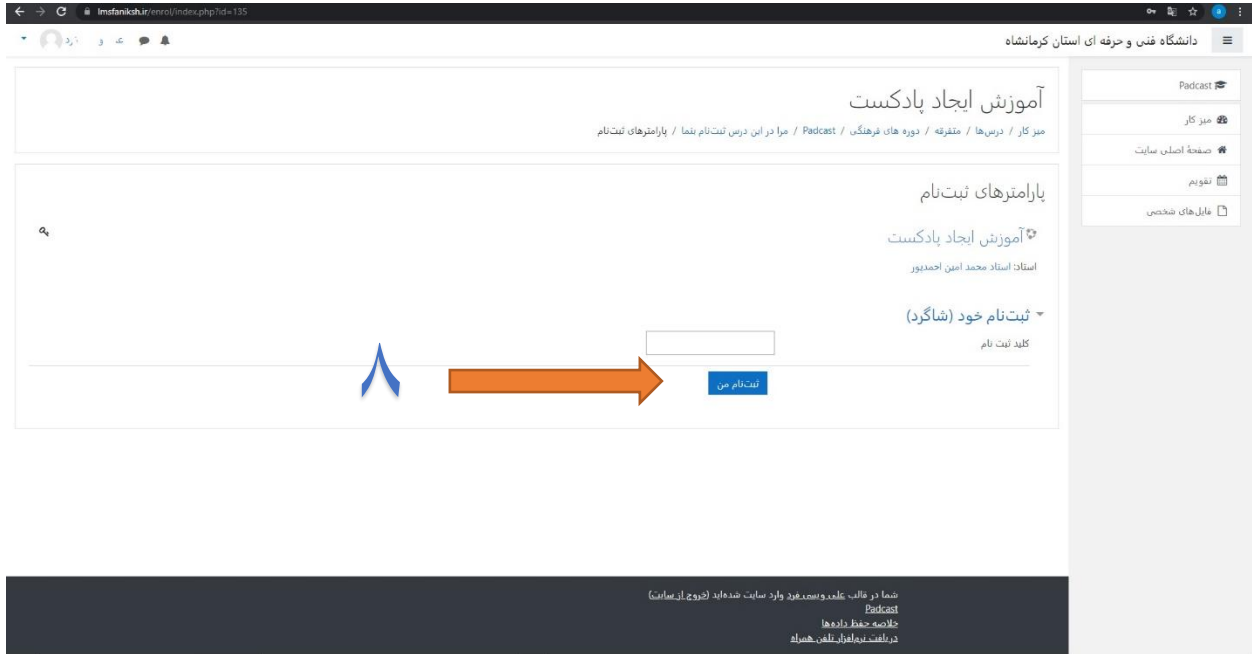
lmsfaniksh.ir/enrol/index.php?id=135

دانشگاه فنی و حرفه ای استان کرمانشاه

Padcast
میز کار
صفحهٔ اصلی سایت
تقویم
فایل‌های شخصی

آموزش ایجاد پادکست

میز کار / درس‌ها / متفرقه / دوره های فرهنگی / Padcast / مرا در این درس ثبت‌نام بنما / پارامترهای ثبت‌نام

پارامترهای ثبت‌نام

آموزش ایجاد پادکست

استاد: استاد محمد امین احمدپور

ثبت‌نام خود (شاگرد)

کلید ثبت نام

ثبت‌نام من

۸

شما در قالب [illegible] وارد سایت شده‌اید (خروج از سایت)
Padcast
خلاصه حفظ داده‌ها
دریافت نرم‌افزار تلفن همراه